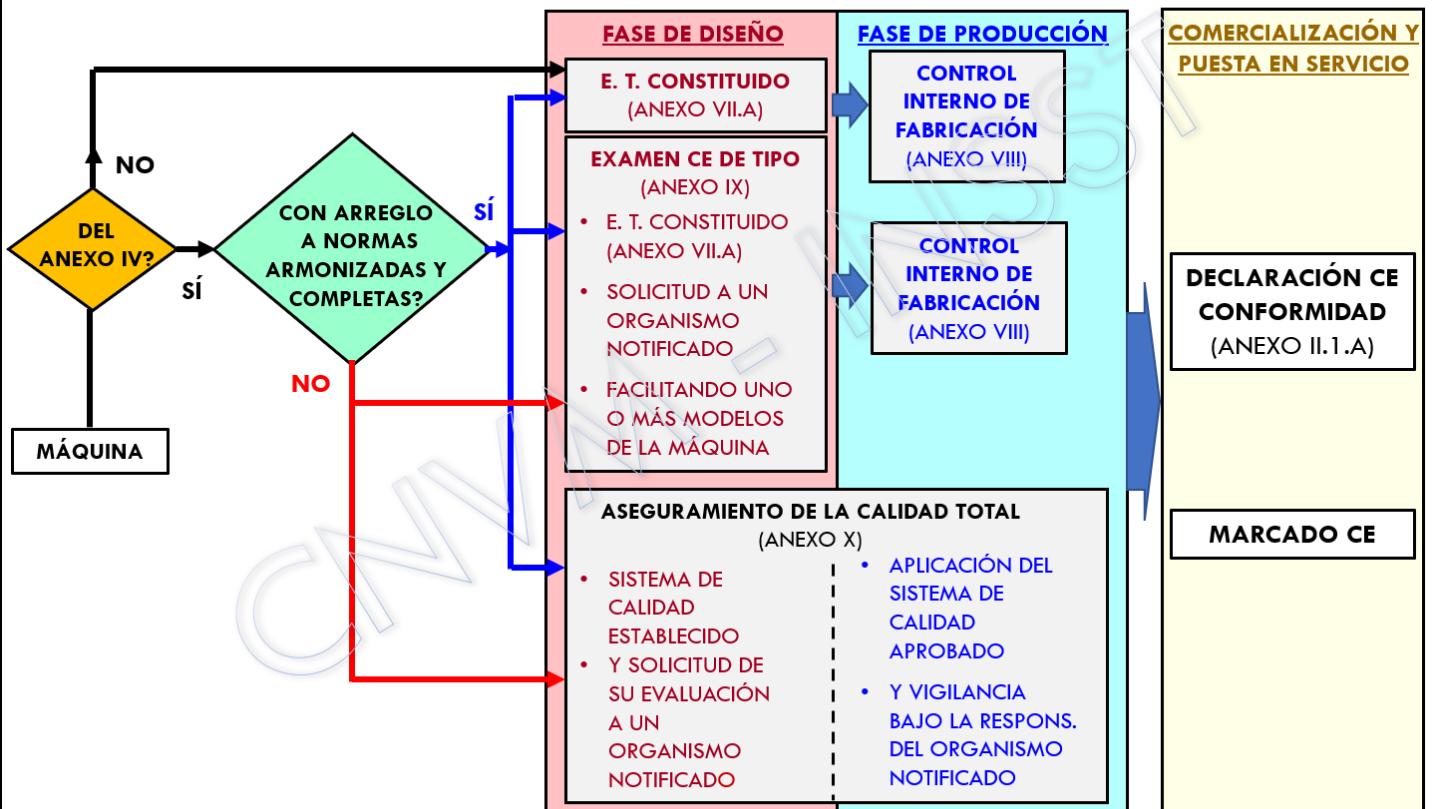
FASE DE DISEÑO

FASE DE PRODUCCIÓN

COMERCIALIZACIÓN Y PUESTA EN SERVICIO

NO

DEL ANEXO IV?

SÍ

CON ARREGLO A NORMAS ARMONIZADAS Y COMPLETAS?

SÍ

NO

MÁQUINA

E. T. CONSTITUIDO
(ANEXO VII.A)

EXAMEN CE DE TIPO
(ANEXO IX)
• E. T. CONSTITUIDO (ANEXO VII.A)
• SOLICITUD A UN ORGANISMO NOTIFICADO
• FACILITANDO UNO O MÁS MODELOS DE LA MÁQUINA

CONTROL INTERNO DE FABRICACIÓN
(ANEXO VIII)

CONTROL INTERNO DE FABRICACIÓN
(ANEXO VIII)

DECLARACIÓN CE CONFORMIDAD
(ANEXO II.1.A)

MARCADO CE

ASEGURAMIENTO DE LA CALIDAD TOTAL
(ANEXO X)
• SISTEMA DE CALIDAD ESTABLECIDO
• Y SOLICITUD DE SU EVALUACIÓN A UN ORGANISMO NOTIFICADO

• APLICACIÓN DEL SISTEMA DE CALIDAD APROBADO
• Y VIGILANCIA BAJO LA RESPONS. DEL ORGANISMO NOTIFICADO

CNMM - INSST